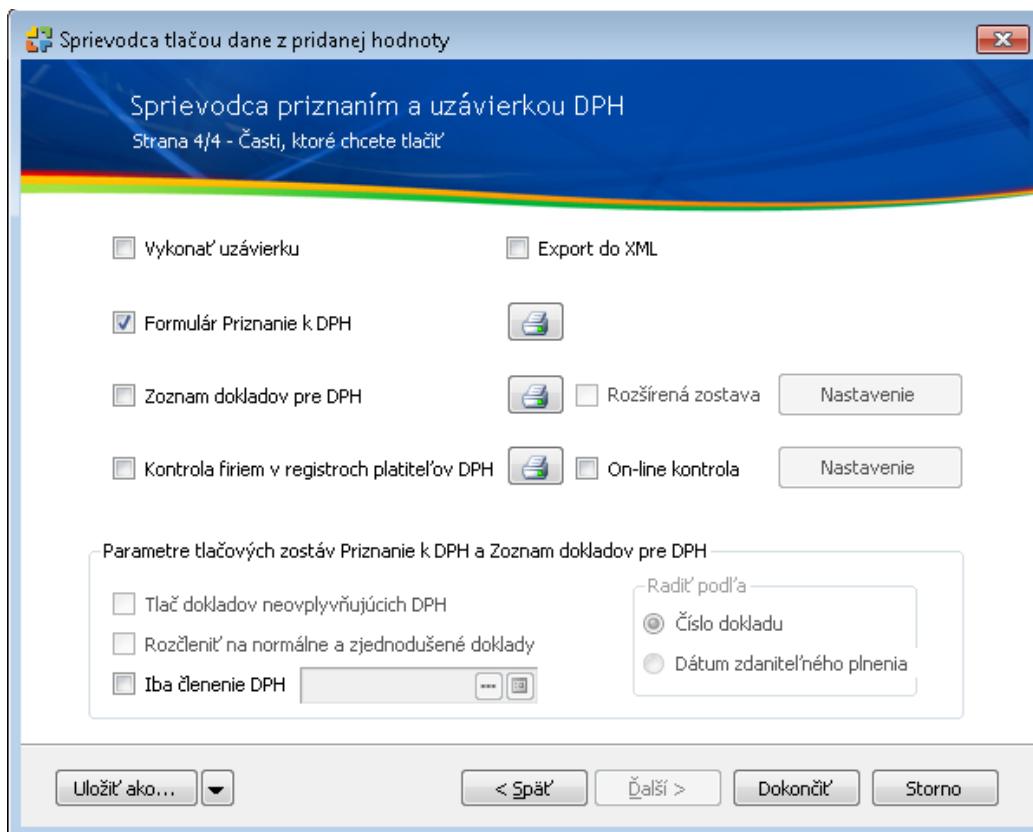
Sprievodca tlačou dane z pridanej hodnoty

Sprievodca priznaním a uzávierkou DPH
Strana 4/4 - Časti, ktoré chcete tlačiť

Vykonať uzávierku
Export do XML
Formulár Priznanie k DPH
Zoznam dokladov pre DPH
Rozšírená zostava
Nastavenie
Kontrola firiem v registroch platiteľov DPH
On-line kontrola
Nastavenie

Parametre tlačových zostáv Priznanie k DPH a Zoznam dokladov pre DPH
Tlač dokladov neovplyvňujúcich DPH
Rozčleniť na normálne a zjednodušené doklady
Iba členenie DPH
Radiť podľa
Číslo dokladu
Dátum zdaniteľného plnenia

Uložiť ako...
< Späť
Ďalší >
Dokončiť
Storno